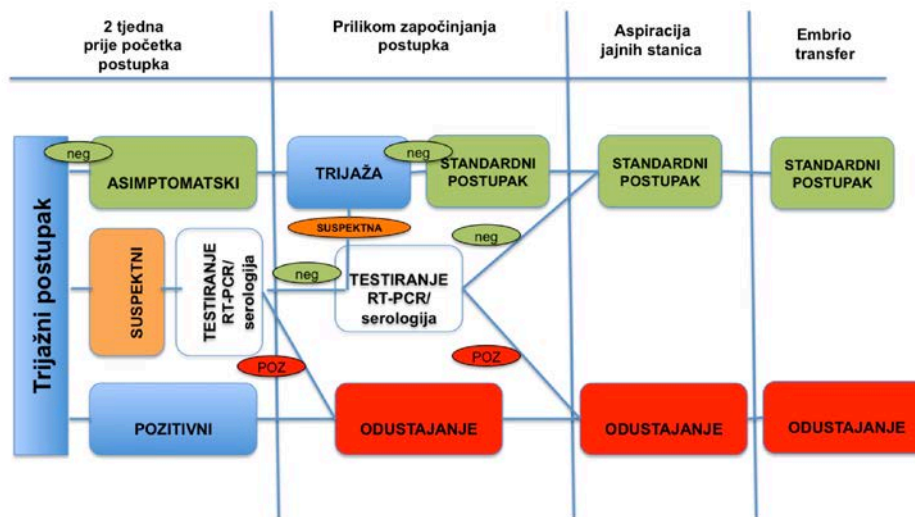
2 tjedna prije početka postupka

Prilikom započinjanja postupka

Aspiracija jajnih stanica

Embrio transfer

Trijažni postupak

neg

ASIMPTOMATSKI

TRIJAŽA

neg

STANDARDNI POSTUPAK

STANDARDNI POSTUPAK

STANDARDNI POSTUPAK

SUSPEKTNA

neg

SUSPEKTNI

TESTIRANJE RT-PCR/ serologija

neg

TESTIRANJE RT-PCR/ serologija

POZ

POZ

POZITIVNI

ODUSTAJANJE

ODUSTAJANJE

ODUSTAJANJE